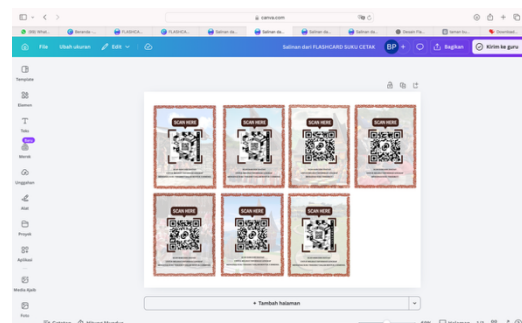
canva.com

(99) What... Beranda -... FLASHCA... FLASHCA... Salinan da... Salinan da... Salinan da... Salinan da... Eleven Fle... lamer ku... Download...

File Ubah ukuran Edit

Salinan dari FLASHCARD SUKU CETAK BP + Bagikan Kirim ke guru

Template
Elemen
Teks
Merek
Unggahan
Alat
Proyek
Aplikasi
Media Ajab
Foto

SCAN HERE
SCAN HERE
SCAN HERE
SCAN HERE
SCAN HERE
SCAN HERE
SCAN HERE

+ Tambah halaman